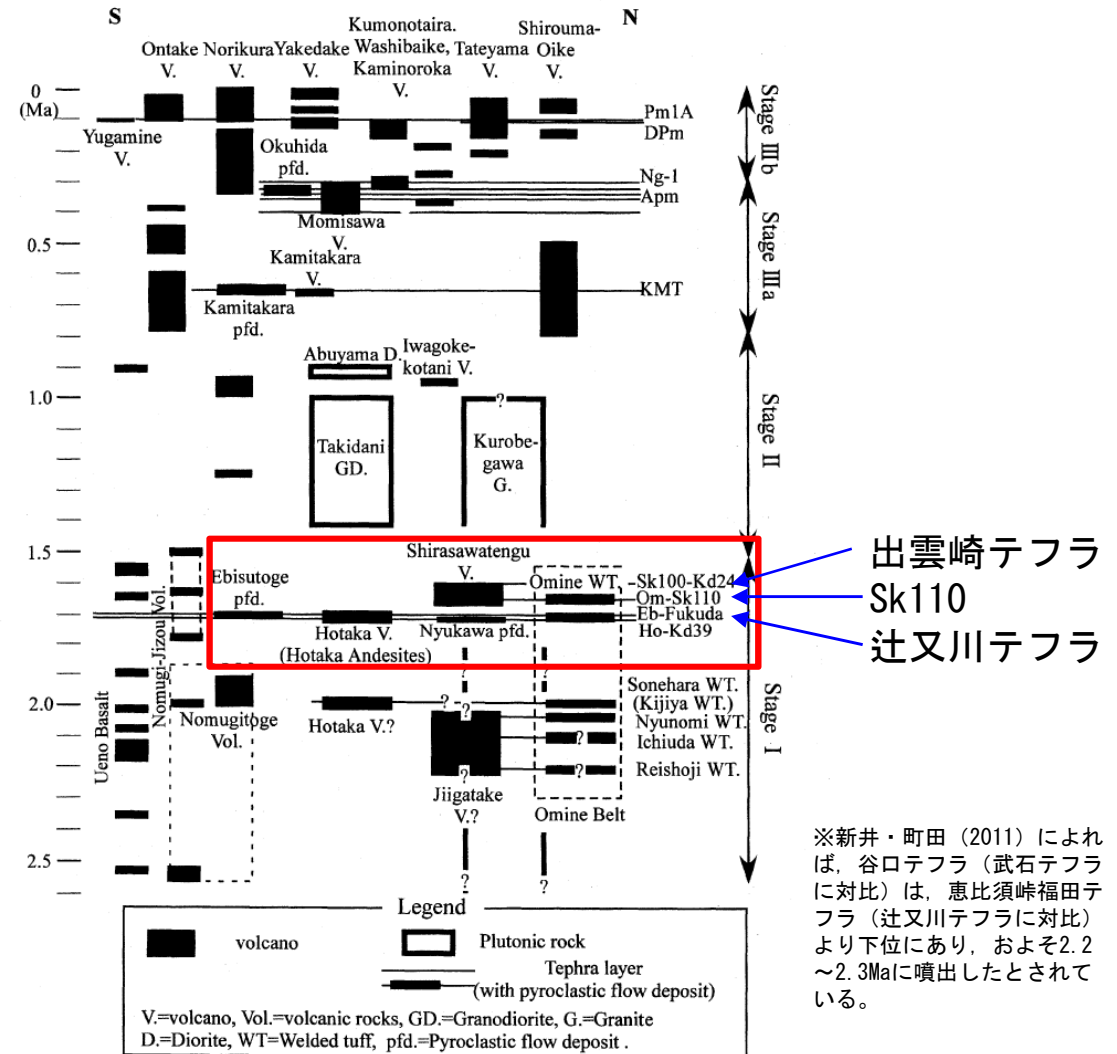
S

N

Ontake V.

Norikura V.

Yakedake V.

Kumonotaira. Washibaike, Kaminoroka V.

Tateyama V.

Shirouma-Oike V.

0 (Ma)

0.5

1.0

1.5

2.0

2.5

Yugamine V.

Okuhida pfd.

Momisawa V.

Kamitakara V.

Kamitakara pfd.

Abuyama D.

Iwagoke-kotani V.

Takidani GD.

Kurobe-gawa G.

Pm1A

DPm

Ng-1

Apm

KMT

Stage IIIb

Stage IIIa

Stage II

Stage I

Shirasawatengu V.

Ebisutoge pfd.

Omine WT.

-Sk100-Kd24

Om-Sk110

Eb-Fukuda

Ho-Kd39

Hotaka V. (Hotaka Andesites)

Nyukawa pfd.

Nomugi-Jizou Vol.

出雲崎テフラ

Sk110

辻又川テフラ

Ueno Basalt

Nomugitoge Vol.

Hotaka V.?

Sonehara WT. (Kijiya WT.)

Nyunomi WT.

Ichiuda WT.

Reishoji WT.

Jiigatake V.?

Omine Belt

?

※新井・町田（2011）によれば，谷口テフラ（武石テフラに対比）は，恵比須峠福田テフラ（辻又川テフラに対比）より下位にあり，およそ2.2～2.3Maに噴出したとされている。

Legend

volcano

Plutonic rock

Tephra layer

(with pyroclastic flow deposit)

V.=volcano, Vol.=volcanic rocks, GD.=Granodiorite, G.=Granite

D.=Diorite, WT=Welded tuff, pfd.=Pyroclastic flow deposit .